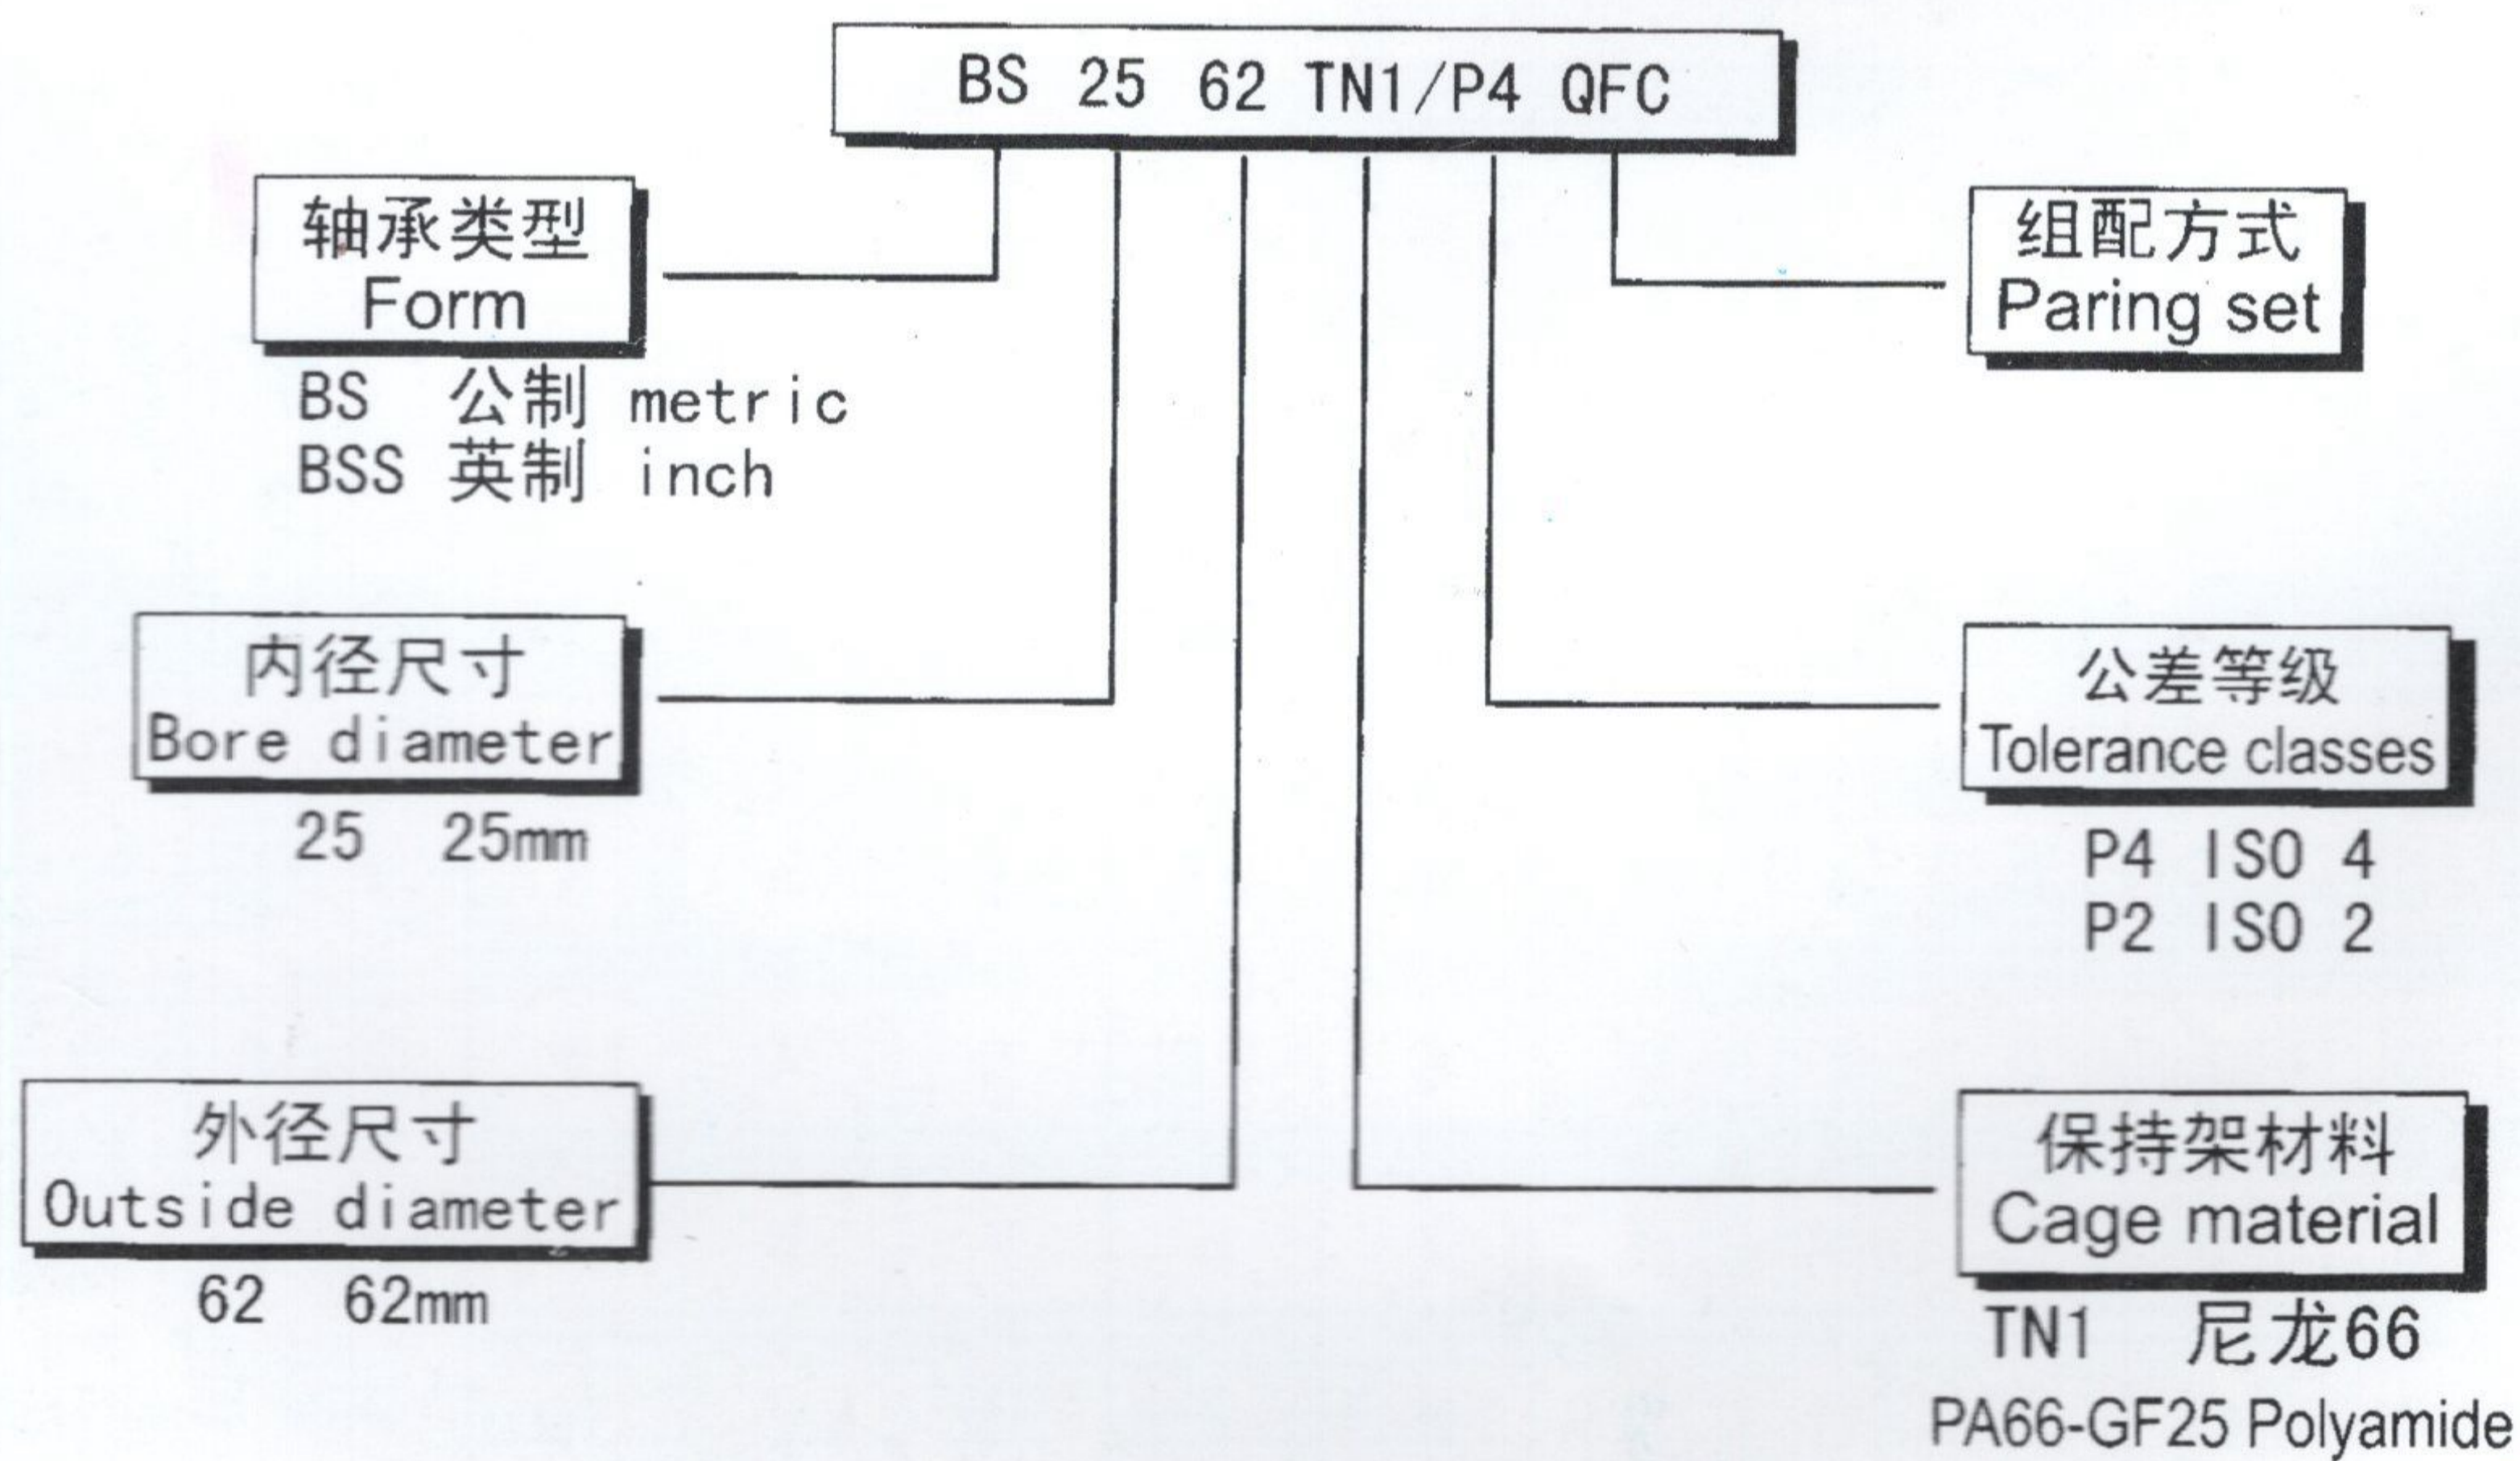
BS 25 62 TN1/P4 QFC

轴承类型
Form

BS 公制 metric
BSS 英制 inch

组配方式
Paring set

内径尺寸
Bore diameter

25 25mm

公差等级
Tolerance classes

P4 ISO 4
P2 ISO 2

外径尺寸
Outside diameter

62 62mm

保持架材料
Cage material

TN1 尼龙66
PA66-GF25 Polyamide